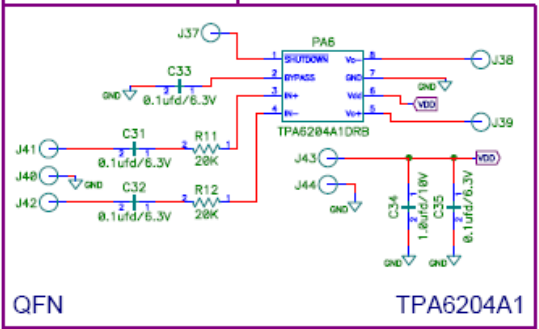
J37
PA6
1 SHUTDOWN
2 BYPASS
3 IN+
4 IN-
8 Vo-
7 GND
6 Vdd
5 Vo+
J38
GND
VDD
J39
TPA6204A1DRB
C33
GND
2 1
0.1ufd/6.3V
J41
C31
2 1
0.1ufd/6.3V
R11
2 1
20K
J40
GND
J42
C32
2 1
0.1ufd/6.3V
R12
2 1
20K
J43
VDD
J44
GND
C34
2 1
1.0ufd/10V
GND
C35
2 1
0.1ufd/6.3V
GND
QFN
TPA6204A1